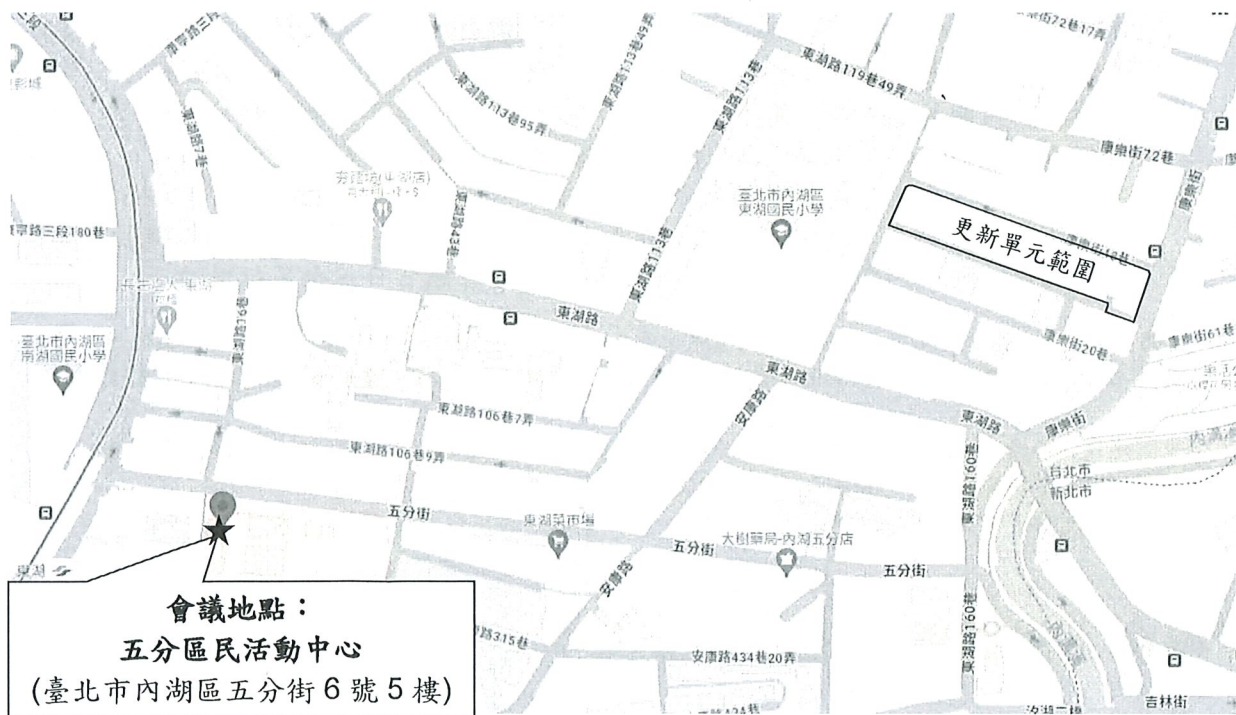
康寧路三段
東湖路7巷
康寧路三段180巷
臺北市內湖區南湖國民小學
東湖路113巷95弄
東湖路113巷49弄
東湖路43巷
東湖路113巷
東湖路113巷
臺北市內湖區東湖國民小學
東湖路119巷49弄
康樂街72巷17弄
康樂街72巷
康樂街
更新單元範圍
康樂街20巷
康樂街61巷
東湖路
東湖路
東湖路
東湖路16巷
東湖路106巷7弄
東湖路106巷9弄
安康路
康樂街
台北市
新北市
東湖路160巷
東湖路160巷
五分街
東湖菜市場
五分街
大樹藥局-內湖五分店
五分街
東湖
安康路
安康路434巷20弄
路315巷
吉林街
會議地點：
五分區民活動中心
(臺北市內湖區五分街6號5樓)